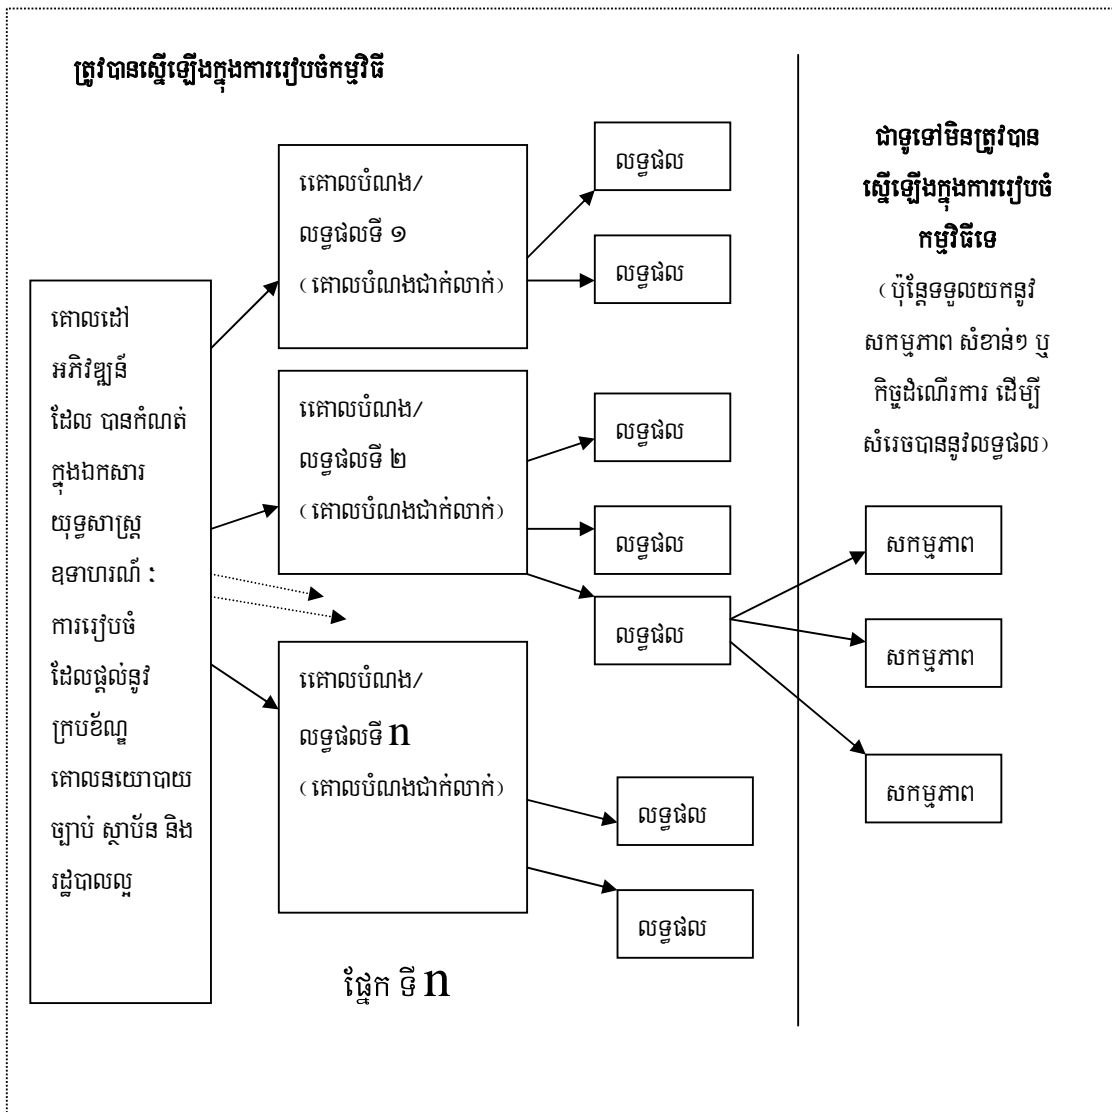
ត្រូវបានស្នើឡើងក្នុងការរៀបចំកម្មវិធី

គោលដៅ អភិវឌ្ឍន៍ ដែល បានកំណត់ ក្នុងឯកសារ យុទ្ធសាស្ត្រ ឧទាហរណ៍ : ការរៀបចំ ដែលផ្តល់នូវ ក្របខ័ណ្ឌ គោលនយោបាយ ច្បាប់ ស្ថាប័ន និង រដ្ឋបាលល្អ

គោលបំណង/ លទ្ធផលទី ១ (គោលបំណងជាក់លាក់)

លទ្ធផល

លទ្ធផល

គោលបំណង/ លទ្ធផលទី ២ (គោលបំណងជាក់លាក់)

លទ្ធផល

លទ្ធផល

លទ្ធផល

គោលបំណង/ លទ្ធផលទី n (គោលបំណងជាក់លាក់)

លទ្ធផល

លទ្ធផល

ផ្នែក ទី n

ជាទូទៅមិនត្រូវបាន ស្នើឡើងក្នុងការរៀបចំ កម្មវិធីទេ

(ប៉ុន្តែទទួលយកនូវ សកម្មភាព សំខាន់ៗ ឬ កិច្ចដំណើរការ ដើម្បី សំរេចបាននូវលទ្ធផល)

សកម្មភាព

សកម្មភាព

សកម្មភាព